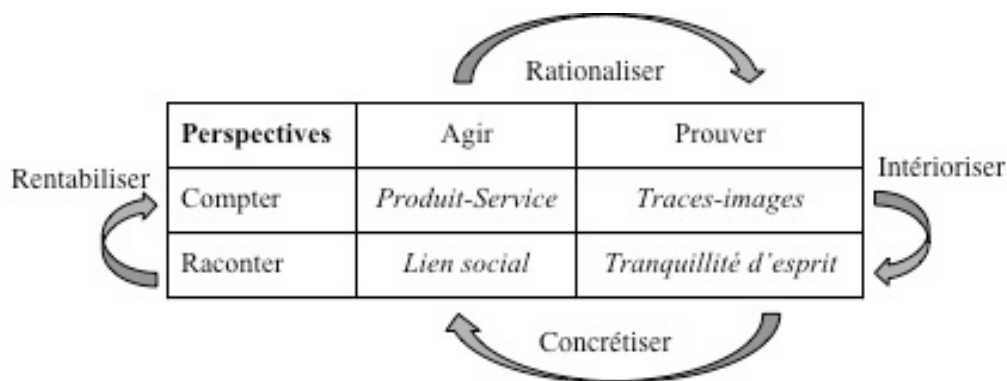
Rationaliser

Rentabiliser

Intérioriser

| **Perspectives** | Agir | Prouver |
|---|---|---|
| Compter | *Produit-Service* | *Traces-images* |
| Raconter | *Lien social* | *Tranquillité d'esprit* |

Concrétiser